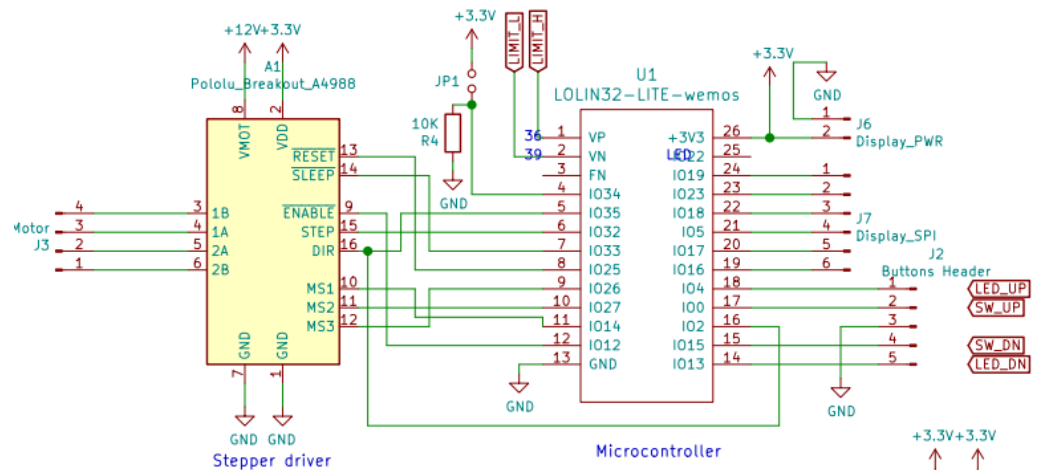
+12V +3.3V

A1
Pololu_Breakout_A4988

8 VMOT
2 VDD

Motor
J3

4 3 1B
3 4 1A
2 5 2A
1 6 2B

RESET 13
SLEEP 14
ENABLE 9
STEP 15
DIR 16
MS1 10
MS2 11
MS3 12

GND 7
GND 1

GND GND
Stepper driver

+3.3V
JP1
10K
R4
GND

LIMIT_L
LIMIT_H

U1
LOLIN32-LITE-wemos

36 1 VP
39 2 VN
3 FN
4 IO34
5 IO35
6 IO32
7 IO33
8 IO25
9 IO26
10 IO27
11 IO14
12 IO12
13 GND

GND

+3V3 26
LED IO22 25
IO19 24
IO23 23
IO18 22
IO5 21
IO17 20
IO16 19
IO4 18
IO0 17
IO2 16
IO15 15
IO13 14

Microcontroller

+3.3V
GND
1
2
J6
Display_PWR

1
2
3
4
5
6
J7
Display_SPI

J2
Buttons Header
1 LED_UP
2 SW_UP
3
4 SW_DN
5 LED_DN

GND

+3.3V +3.3V